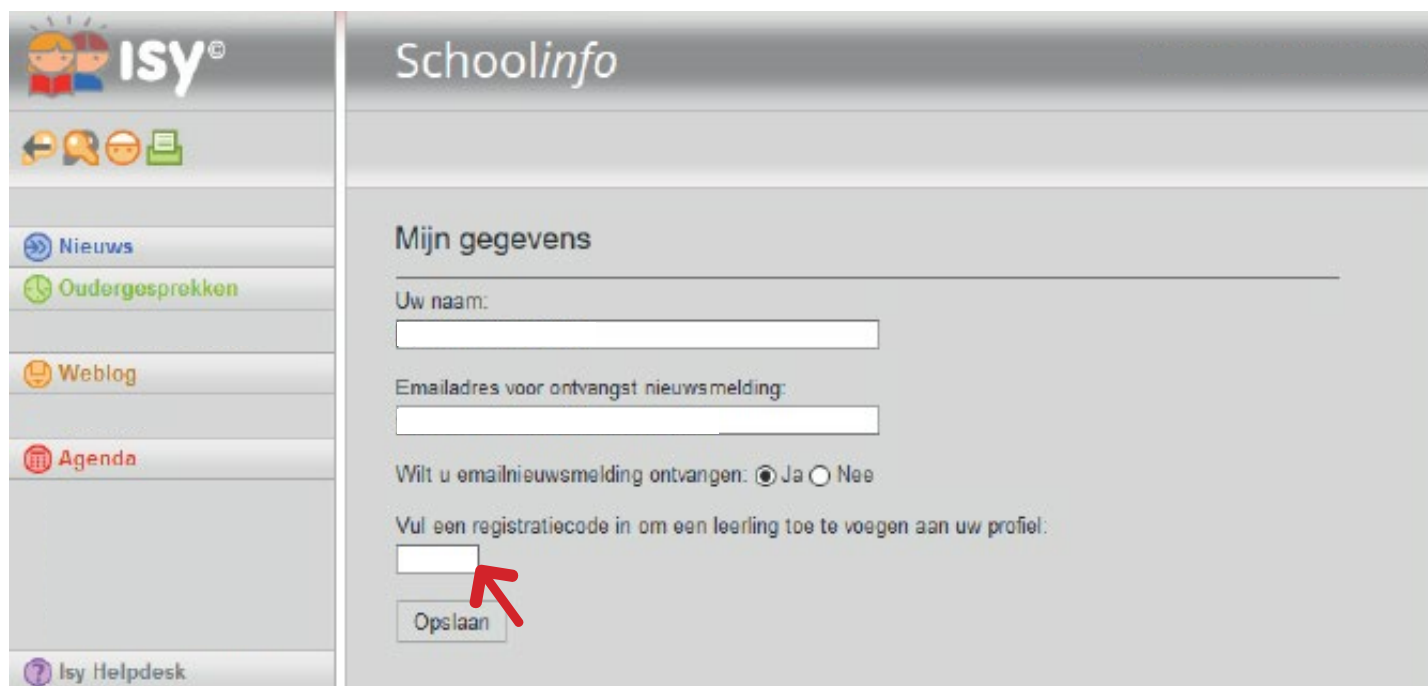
isy©

Schoolinfo

Nieuws
Oudergesprekken
Weblog
Agenda
Isy Helpdesk

Mijn gegevens

Uw naam:

Emailadres voor ontvangst nieuwsmelding:

Wilt u emailnieuwsmelding ontvangen: Ja Nee

Vul een registratiecode in om een leerling toe te voegen aan uw profiel:

Opslaan